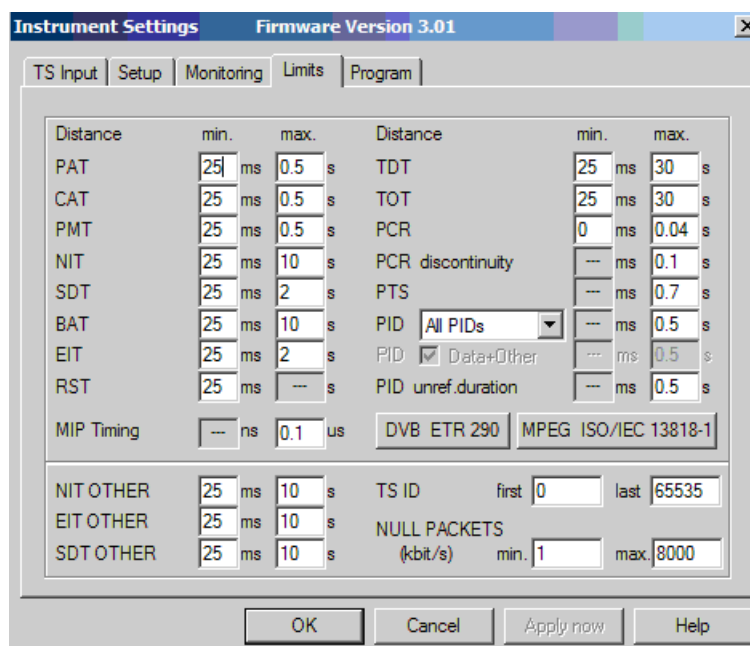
Instrument Settings    Firmware Version 3.01

TS Input | Setup | Monitoring | Limits | Program

| Distance | min. | | max. | |
|---|---|---|---|---|
| PAT | 25 | ms | 0.5 | s |
| CAT | 25 | ms | 0.5 | s |
| PMT | 25 | ms | 0.5 | s |
| NIT | 25 | ms | 10 | s |
| SDT | 25 | ms | 2 | s |
| BAT | 25 | ms | 10 | s |
| EIT | 25 | ms | 2 | s |
| RST | 25 | ms | --- | s |

| Distance | min. | | max. | |
|---|---|---|---|---|
| TDT | 25 | ms | 30 | s |
| TOT | 25 | ms | 30 | s |
| PCR | 0 | ms | 0.04 | s |
| PCR discontinuity | --- | ms | 0.1 | s |
| PTS | --- | ms | 0.7 | s |
| PID All PIDs | --- | ms | 0.5 | s |
| PID Data+Other | --- | ms | 0.5 | s |
| PID unref.duration | --- | ms | 0.5 | s |

MIP Timing --- ns 0.1 us

DVB ETR 290    MPEG ISO/IEC 13818-1

| | | | | |
|---|---|---|---|---|
| NIT OTHER | 25 | ms | 10 | s |
| EIT OTHER | 25 | ms | 10 | s |
| SDT OTHER | 25 | ms | 10 | s |

TS ID first 0 last 65535

NULL PACKETS (kbit/s) min. 1 max. 8000

OK    Cancel    Apply now    Help